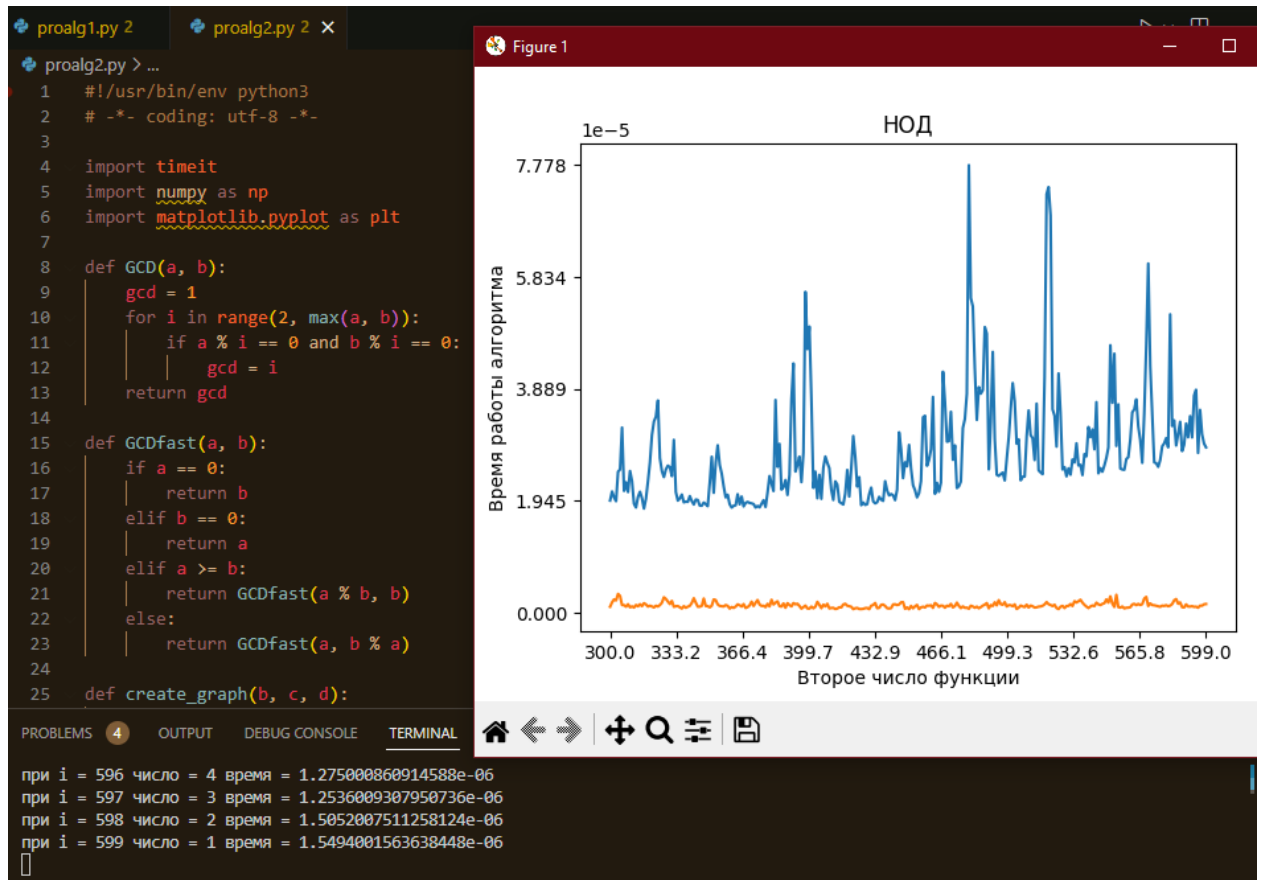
proalg1.py 2   proalg2.py 2 ×

proalg2.py > ...

1 #!/usr/bin/env python3
2 # -*- coding: utf-8 -*-
3
4 import timeit
5 import numpy as np
6 import matplotlib.pyplot as plt
7
8 def GCD(a, b):
9     gcd = 1
10     for i in range(2, max(a, b)):
11         if a % i == 0 and b % i == 0:
12             gcd = i
13     return gcd
14
15 def GCDfast(a, b):
16     if a == 0:
17         return b
18     elif b == 0:
19         return a
20     elif a >= b:
21         return GCDfast(a % b, b)
22     else:
23         return GCDfast(a, b % a)
24
25 def create_graph(b, c, d):

Figure 1

НОД

1e−5

7.778
5.834
3.889
1.945
0.000

Время работы алгоритма

300.0 333.2 366.4 399.7 432.9 466.1 499.3 532.6 565.8 599.0

Второе число функции

PROBLEMS 4   OUTPUT   DEBUG CONSOLE   TERMINAL

при i = 596 число = 4 время = 1.275000860914588e-06
при i = 597 число = 3 время = 1.2536009307950736e-06
при i = 598 число = 2 время = 1.5052007511258124e-06
при i = 599 число = 1 время = 1.5494001563638448e-06